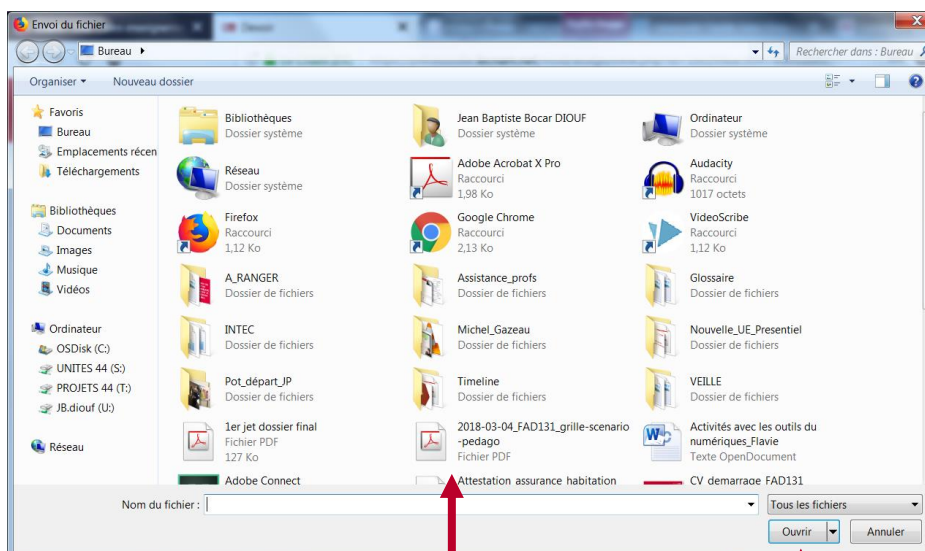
Envoi du fichier

Bureau ▸

Rechercher dans : Bureau

Organiser ▾ Nouveau dossier

Favoris
Bureau
Emplacements récen
Téléchargements

Bibliothèques
Documents
Images
Musique
Vidéos

Ordinateur
OSDisk (C:)
UNITES 44 (S:)
PROJETS 44 (T:)
JB.diouf (U:)

Réseau

Bibliothèques
Dossier système

Jean Baptiste Bocar DIOUF
Dossier système

Ordinateur
Dossier système

Réseau
Dossier système

Adobe Acrobat X Pro
Raccourci
1,98 Ko

Audacity
Raccourci
1017 octets

Firefox
Raccourci
1,12 Ko

Google Chrome
Raccourci
2,13 Ko

VideoScribe
Raccourci
1,12 Ko

A_RANGER
Dossier de fichiers

Assistance_profs
Dossier de fichiers

Glossaire
Dossier de fichiers

INTEC
Dossier de fichiers

Michel_Gazeau
Dossier de fichiers

Nouvelle_UE_Presentiel
Dossier de fichiers

Pot_départ_JP
Dossier de fichiers

Timeline
Dossier de fichiers

VEILLE
Dossier de fichiers

1er jet dossier final
Fichier PDF
127 Ko

2018-03-04_FAD131_grille-scenario-pedago
Fichier PDF

Activités avec les outils du numériques_Flavie
Texte OpenDocument

Adobe Connect

Attestation assurance habitation

CV demarrage FAD131

Nom du fichier :

Tous les fichiers

Ouvrir

Annuler